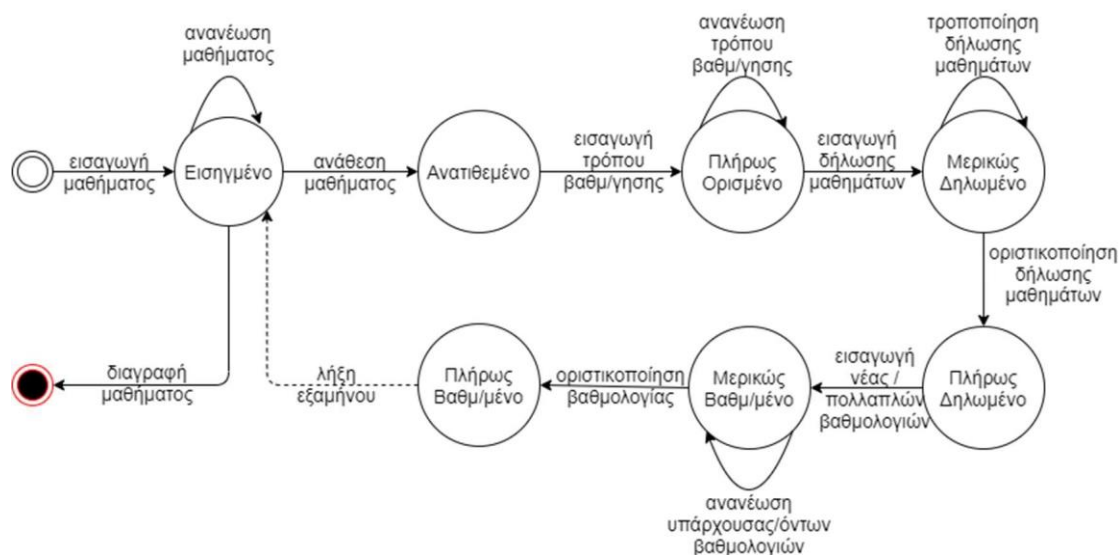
ανανέωση μαθήματος

τροποποίηση δήλωσης μαθημάτων

ανανέωση τρόπου βαθμ/γησης

εισαγωγή μαθήματος

Εισηγμένο

ανάθεση μαθήματος

Ανατιθεμένο

εισαγωγή τρόπου βαθμ/γησης

Πλήρως Ορισμένο

εισαγωγή δήλωσης μαθημάτων

Μερικώς Δηλωμένο

οριστικοποίηση δήλωσης μαθημάτων

διαγραφή μαθήματος

λήξη εξαμήνου

Πλήρως Βαθμ/μένο

οριστικοποίηση βαθμολογίας

Μερικώς Βαθμ/μένο

εισαγωγή νέας / πολλαπλών βαθμολογιών

Πλήρως Δηλωμένο

ανανέωση υπάρχουσας/όντων βαθμολογιών